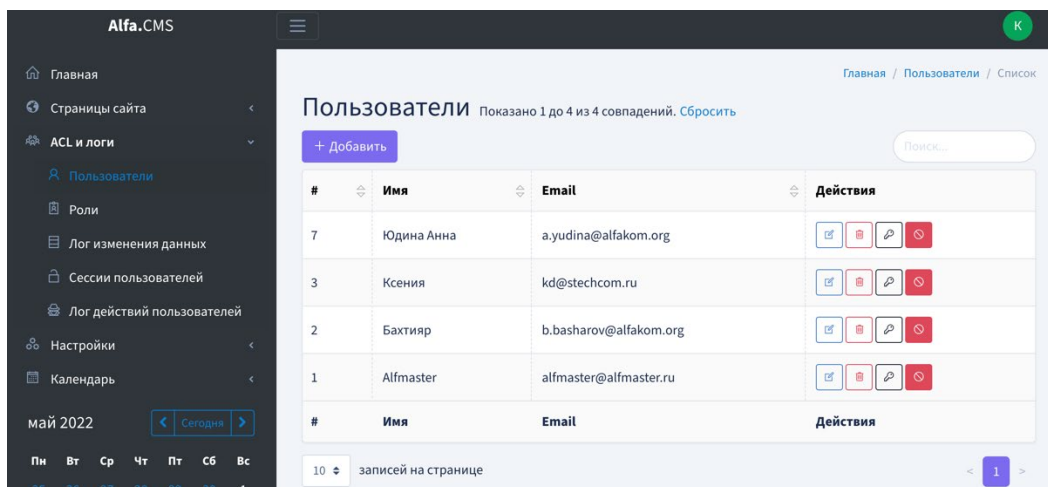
Alfa.CMS

K

Главная
Страницы сайта
ACL и логи
Пользователи
Роли
Лог изменения данных
Сессии пользователей
Лог действий пользователей
Настройки
Календарь

май 2022 Сегодня

Пн Вт Ср Чт Пт Сб Вс

Главная / Пользователи / Список

Пользователи Показано 1 до 4 из 4 совпадений. Сбросить

+ Добавить

Поиск...

| # | Имя | Email | Действия |
|---|---|---|---|
| 7 | Юдина Анна | a.yudina@alfakom.org | |
| 3 | Ксения | kd@stechcom.ru | |
| 2 | Бахтияр | b.basharov@alfakom.org | |
| 1 | Alfmaster | alfmaster@alfmaster.ru | |
| # | Имя | Email | Действия |

10 записей на странице

< 1 >